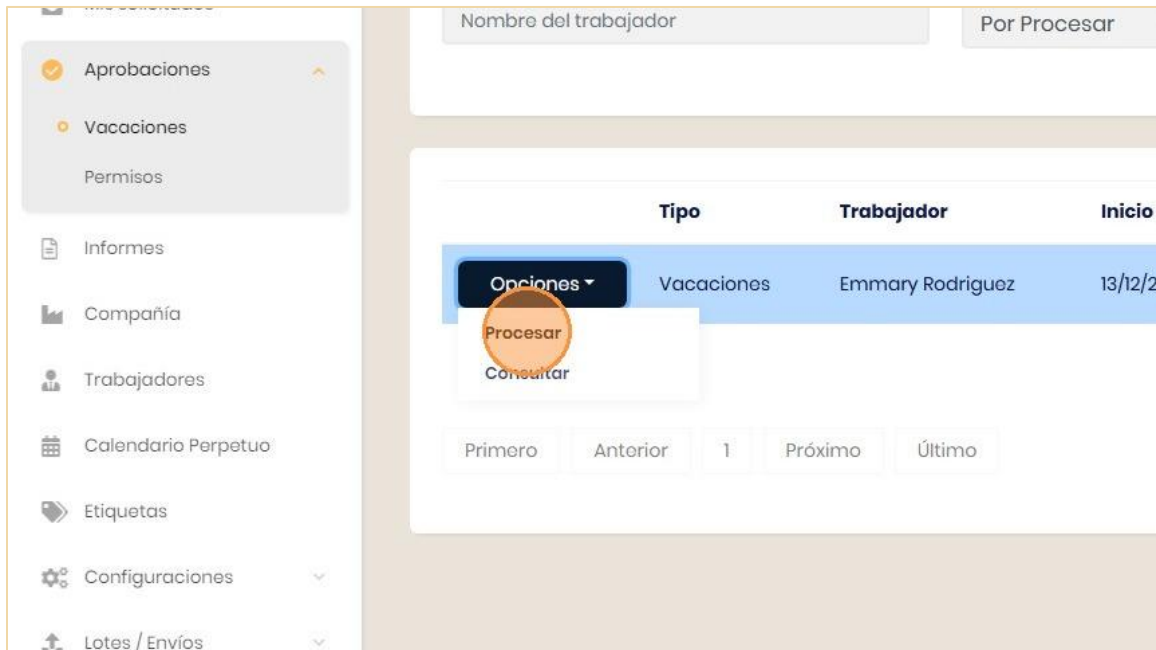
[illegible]

Aprobaciones

Vacaciones

Permisos

Informes

Compañía

Trabajadores

Calendario Perpetuo

Etiquetas

Configuraciones

Lotes / Envíos

Nombre del trabajador

Por Procesar

| | Tipo | Trabajador | Inicio |
|---|---|---|---|
| Opciones | Vacaciones | Emmary Rodriguez | 13/12/2 |

Procesar

Consultar

Primero Anterior 1 Próximo Último